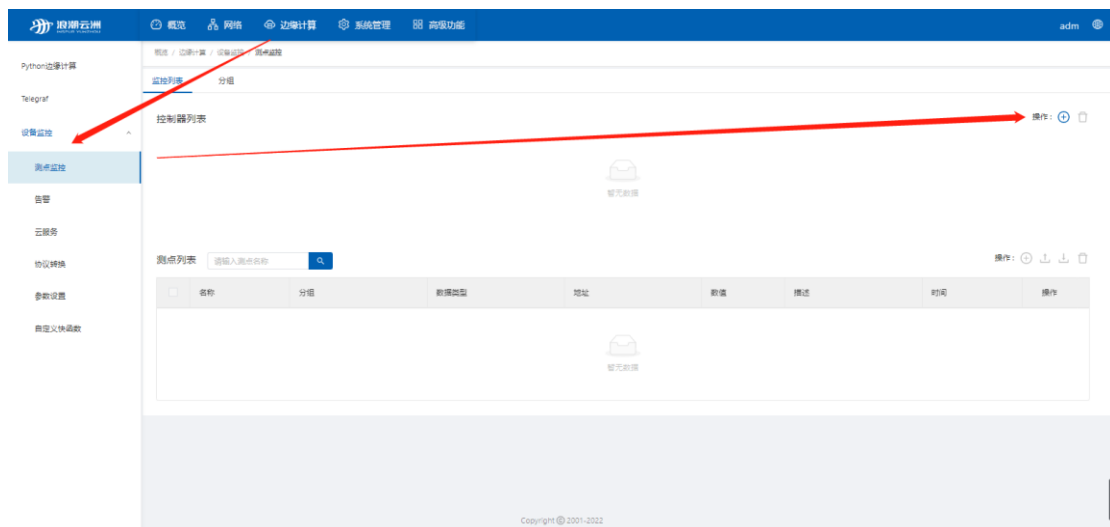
浪潮云洲

概览 网络 边缘计算 系统管理 高级功能

adm

Python边缘计算

Telegraf

设备监控

测点监控

告警

云服务

协议转换

参数设置

自定义快函数

概览 / 边缘计算 / 设备监控 / 测点监控

监控列表 分组

控制器列表

操作：

暂无数据

测点列表 请输入测点名称

操作：

| | 名称 | 分组 | 数据类型 | 地址 | 数值 | 描述 | 时间 | 操作 |
|---|---|---|---|---|---|---|---|---|

暂无数据

Copyright © 2001-2022